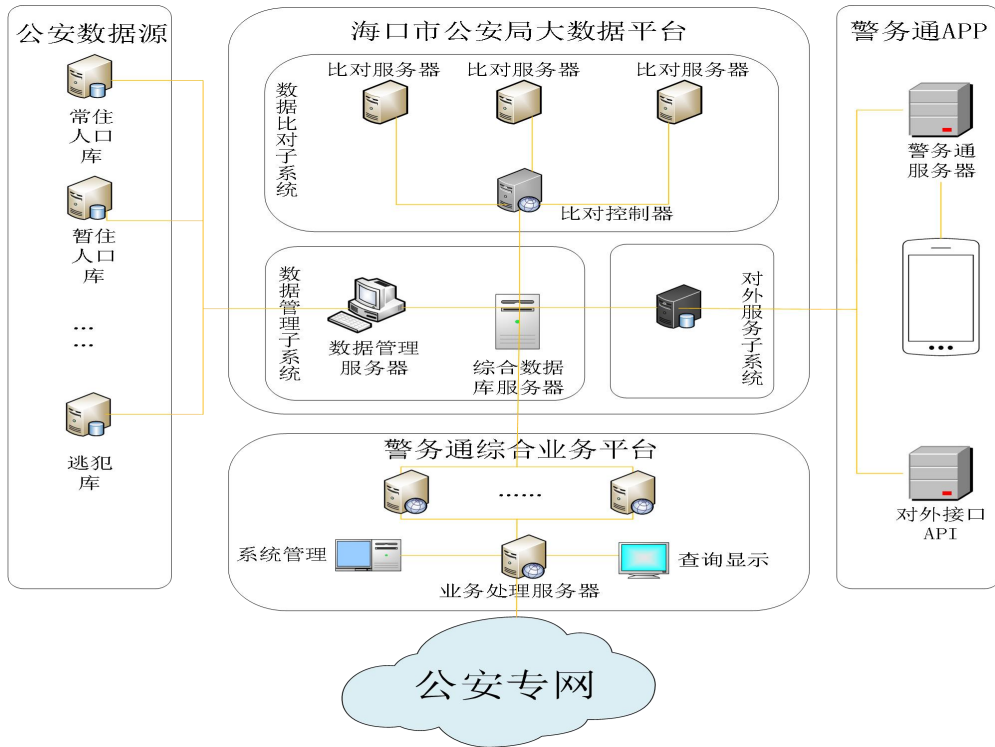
公安数据源

常住人口库

暂住人口库

…
…

逃犯库

海口市公安局大数据平台

数据比对子系统

比对服务器
比对服务器
比对服务器

比对控制器

数据管理子系统

数据管理服务器

综合数据库服务器

对外服务子系统

警务通综合业务平台

……

系统管理

业务处理服务器

查询显示

警务通APP

警务通服务器

对外接口API

公安专网